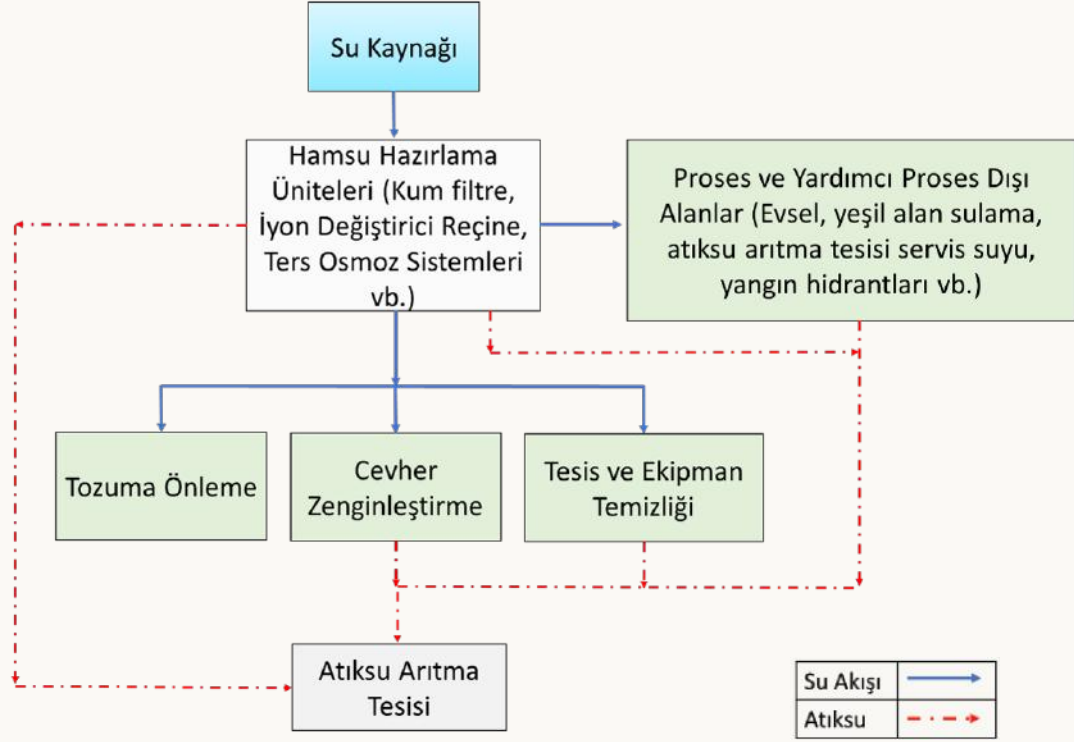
Su Kaynağı

Hamsu Hazırlama Üniteleri (Kum filtre, İyon Değiştirici Reçine, Ters Osmoz Sistemleri vb.)

Proses ve Yardımcı Proses Dışı Alanlar (Evsel, yeşil alan sulama, atıksu arıtma tesisi servis suyu, yangın hidrantları vb.)

Tozuma Önleme

Cevher Zenginleştirme

Tesis ve Ekipman Temizliği

Atıksu Arıtma Tesisi

| Su Akışı | |
|---|---|
| Atıksu | |